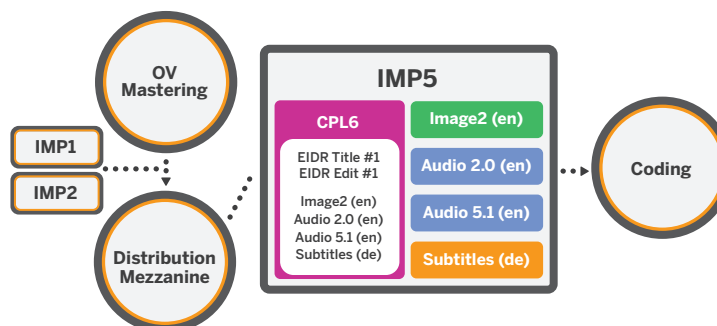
OV Mastering

IMP1

IMP2

Distribution Mezzanine

IMP5

CPL6

EIDR Title #1
EIDR Edit #1

Image2 (en)
Audio 2.0 (en)
Audio 5.1 (en)
Subtitles (de)

Image2 (en)

Audio 2.0 (en)

Audio 5.1 (en)

Subtitles (de)

Coding